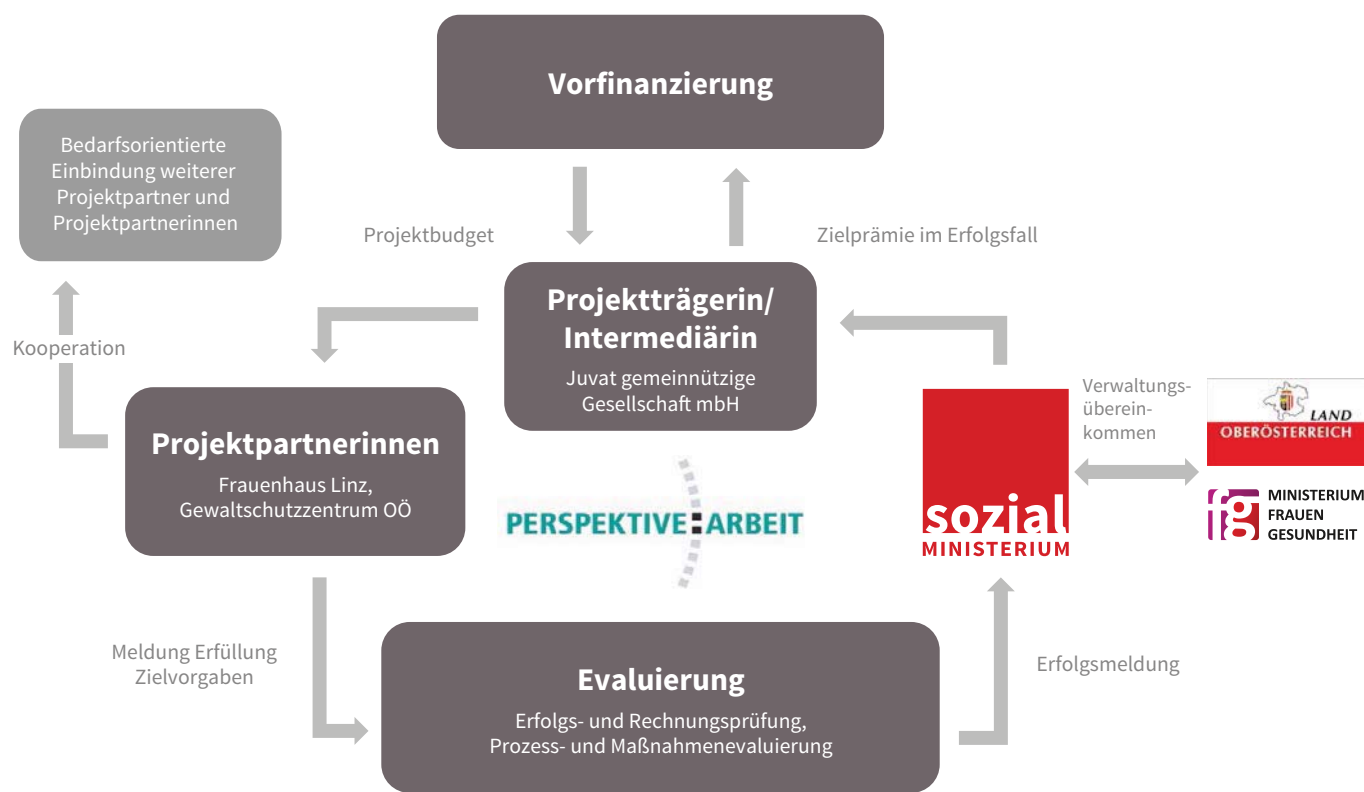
Vorfinanzierung

Bedarfsorientierte Einbindung weiterer Projektpartner und Projektpartnerinnen

Projektbudget

Zielprämie im Erfolgsfall

Projektträgerin/ Intermediärin

Juvat gemeinnützige Gesellschaft mbH

Kooperation

Projektpartnerinnen

Frauenhaus Linz, Gewaltschutzzentrum OÖ

PERSPEKTIVE:ARBEIT

Verwaltungs-übereinkommen

LAND OBERÖSTERREICH

sozial MINISTERIUM

MINISTERIUM FRAUEN GESUNDHEIT

Meldung Erfüllung Zielvorgaben

Evaluierung

Erfolgs- und Rechnungsprüfung, Prozess- und Maßnahmenevaluierung

Erfolgsmeldung